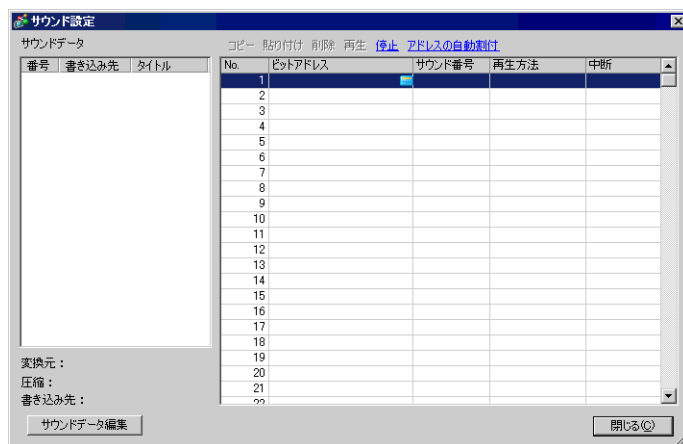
サウンド設定

サウンドデータ

| 番号 | 書き込み先 | タイトル |
|---|---|---|

コピー 貼り付け 削除 再生 停止 アドレスの自動割付

| No. | ビットアドレス | サウンド番号 | 再生方法 | 中断 |
|---|---|---|---|---|
| 1 | | | | |
| 2 | | | | |
| 3 | | | | |
| 4 | | | | |
| 5 | | | | |
| 6 | | | | |
| 7 | | | | |
| 8 | | | | |
| 9 | | | | |
| 10 | | | | |
| 11 | | | | |
| 12 | | | | |
| 13 | | | | |
| 14 | | | | |
| 15 | | | | |
| 16 | | | | |
| 17 | | | | |
| 18 | | | | |
| 19 | | | | |
| 20 | | | | |
| 21 | | | | |
| 22 | | | | |

変換元：
圧縮：
書き込み先：

サウンドデータ編集

閉じる(C)